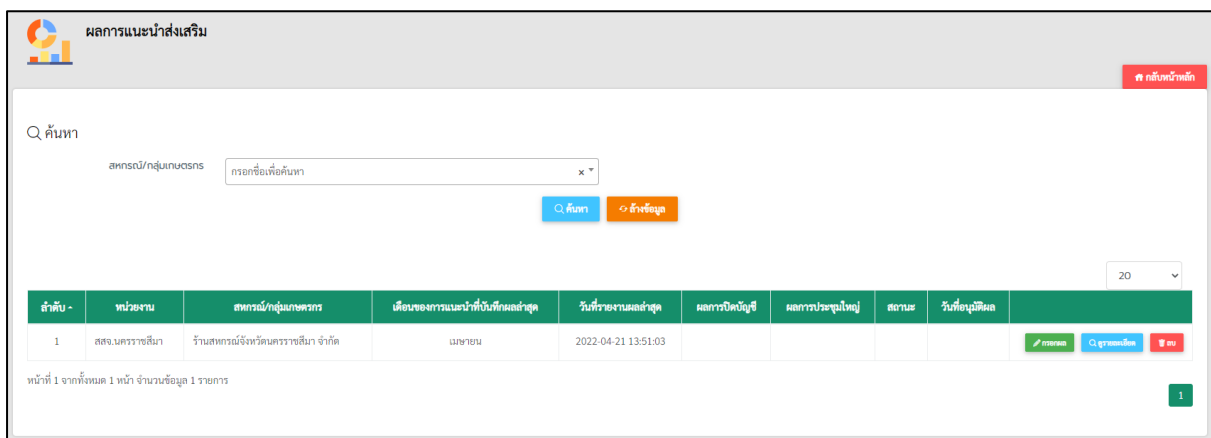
ผลการแนะนำส่งเสริม

กลับหน้าหลัก

ค้นหา

สหกรณ์/กลุ่มเกษตรกร กรอกชื่อเพื่อค้นหา

ค้นหา ล้างข้อมูล

20

| ลำดับ | หน่วยงาน | สหกรณ์/กลุ่มเกษตรกร | เดือนของการแนะนำที่บันทึกผลล่าสุด | วันที่รายงานผลล่าสุด | ผลการปิดบัญชี | ผลการประชุมใหญ่ | สถานะ | วันที่อนุมัติผล | |
|---|---|---|---|---|---|---|---|---|---|
| 1 | สสจ.นครราชสีมา | ร้านสหกรณ์จังหวัดนครราชสีมา จำกัด | เมษายน | 2022-04-21 13:51:03 | | | | | กรอกผล ดูรายละเอียด ลบ |

หน้าที่ 1 จากทั้งหมด 1 หน้า จำนวนข้อมูล 1 รายการ

1